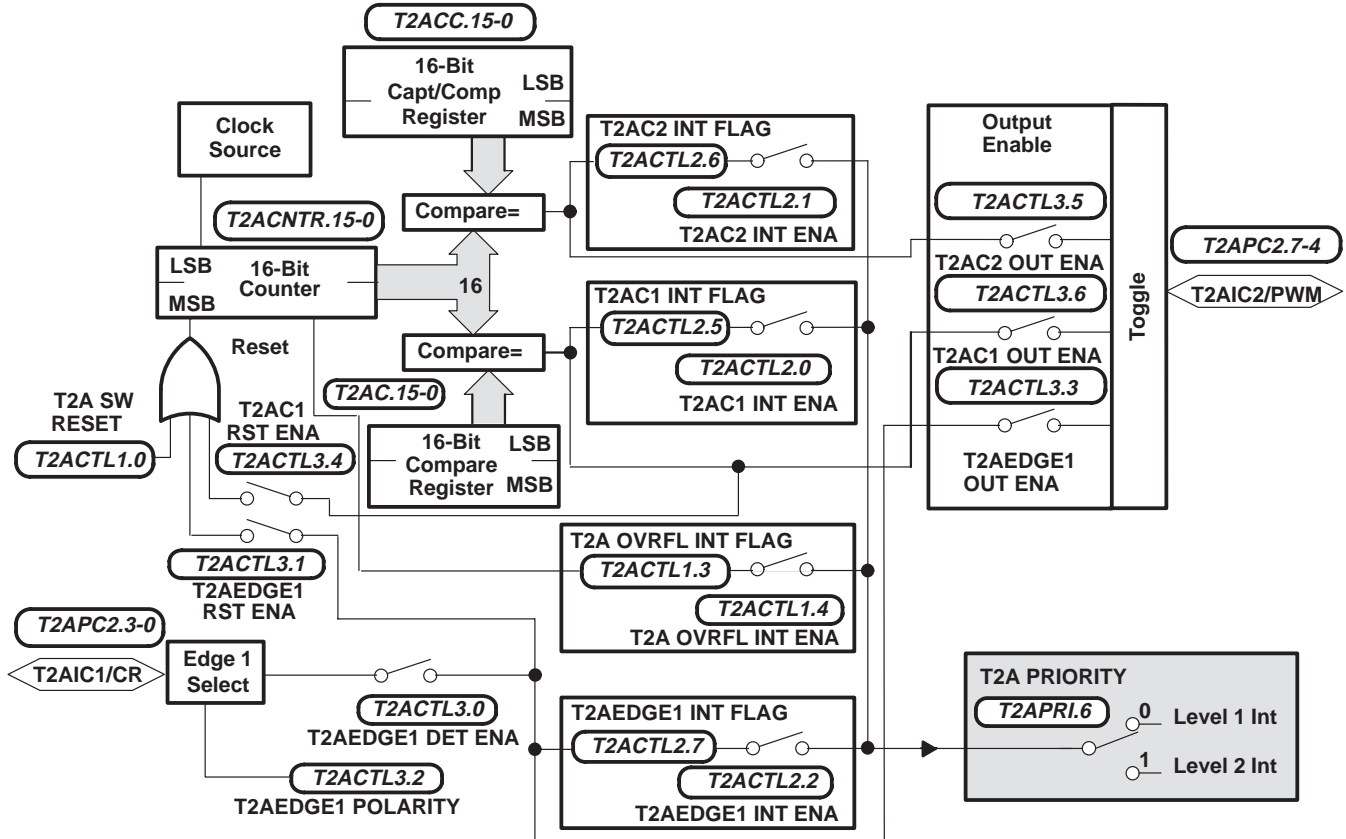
T2ACC.15-0

16-Bit Capt/Comp Register
LSB
MSB

Clock Source

T2ACNTR.15-0

Compare=

T2AC2 INT FLAG
T2ACTL2.6
T2ACTL2.1
T2AC2 INT ENA

Output Enable
T2ACTL3.5
T2AC2 OUT ENA
T2ACTL3.6
T2AC1 OUT ENA
T2ACTL3.3
T2AEDGE1 OUT ENA

Toggle

T2APC2.7-4
T2AIC2/PWM

LSB
MSB
16-Bit Counter

16

T2AC1 INT FLAG
T2ACTL2.5
T2ACTL2.0
T2AC1 INT ENA

Reset

Compare=

T2AC.15-0

T2A SW RESET
T2ACTL1.0

T2AC1 RST ENA
T2ACTL3.4

16-Bit Compare Register
LSB
MSB

T2A OVRFL INT FLAG
T2ACTL1.3
T2ACTL1.4
T2A OVRFL INT ENA

T2ACTL3.1
T2AEDGE1 RST ENA

T2APC2.3-0
T2AIC1/CR
Edge 1 Select

T2ACTL3.0
T2AEDGE1 DET ENA

T2AEDGE1 INT FLAG
T2ACTL2.7
T2ACTL2.2
T2AEDGE1 INT ENA

T2ACTL3.2
T2AEDGE1 POLARITY

T2A PRIORITY
T2APRI.6
0 Level 1 Int
1 Level 2 Int